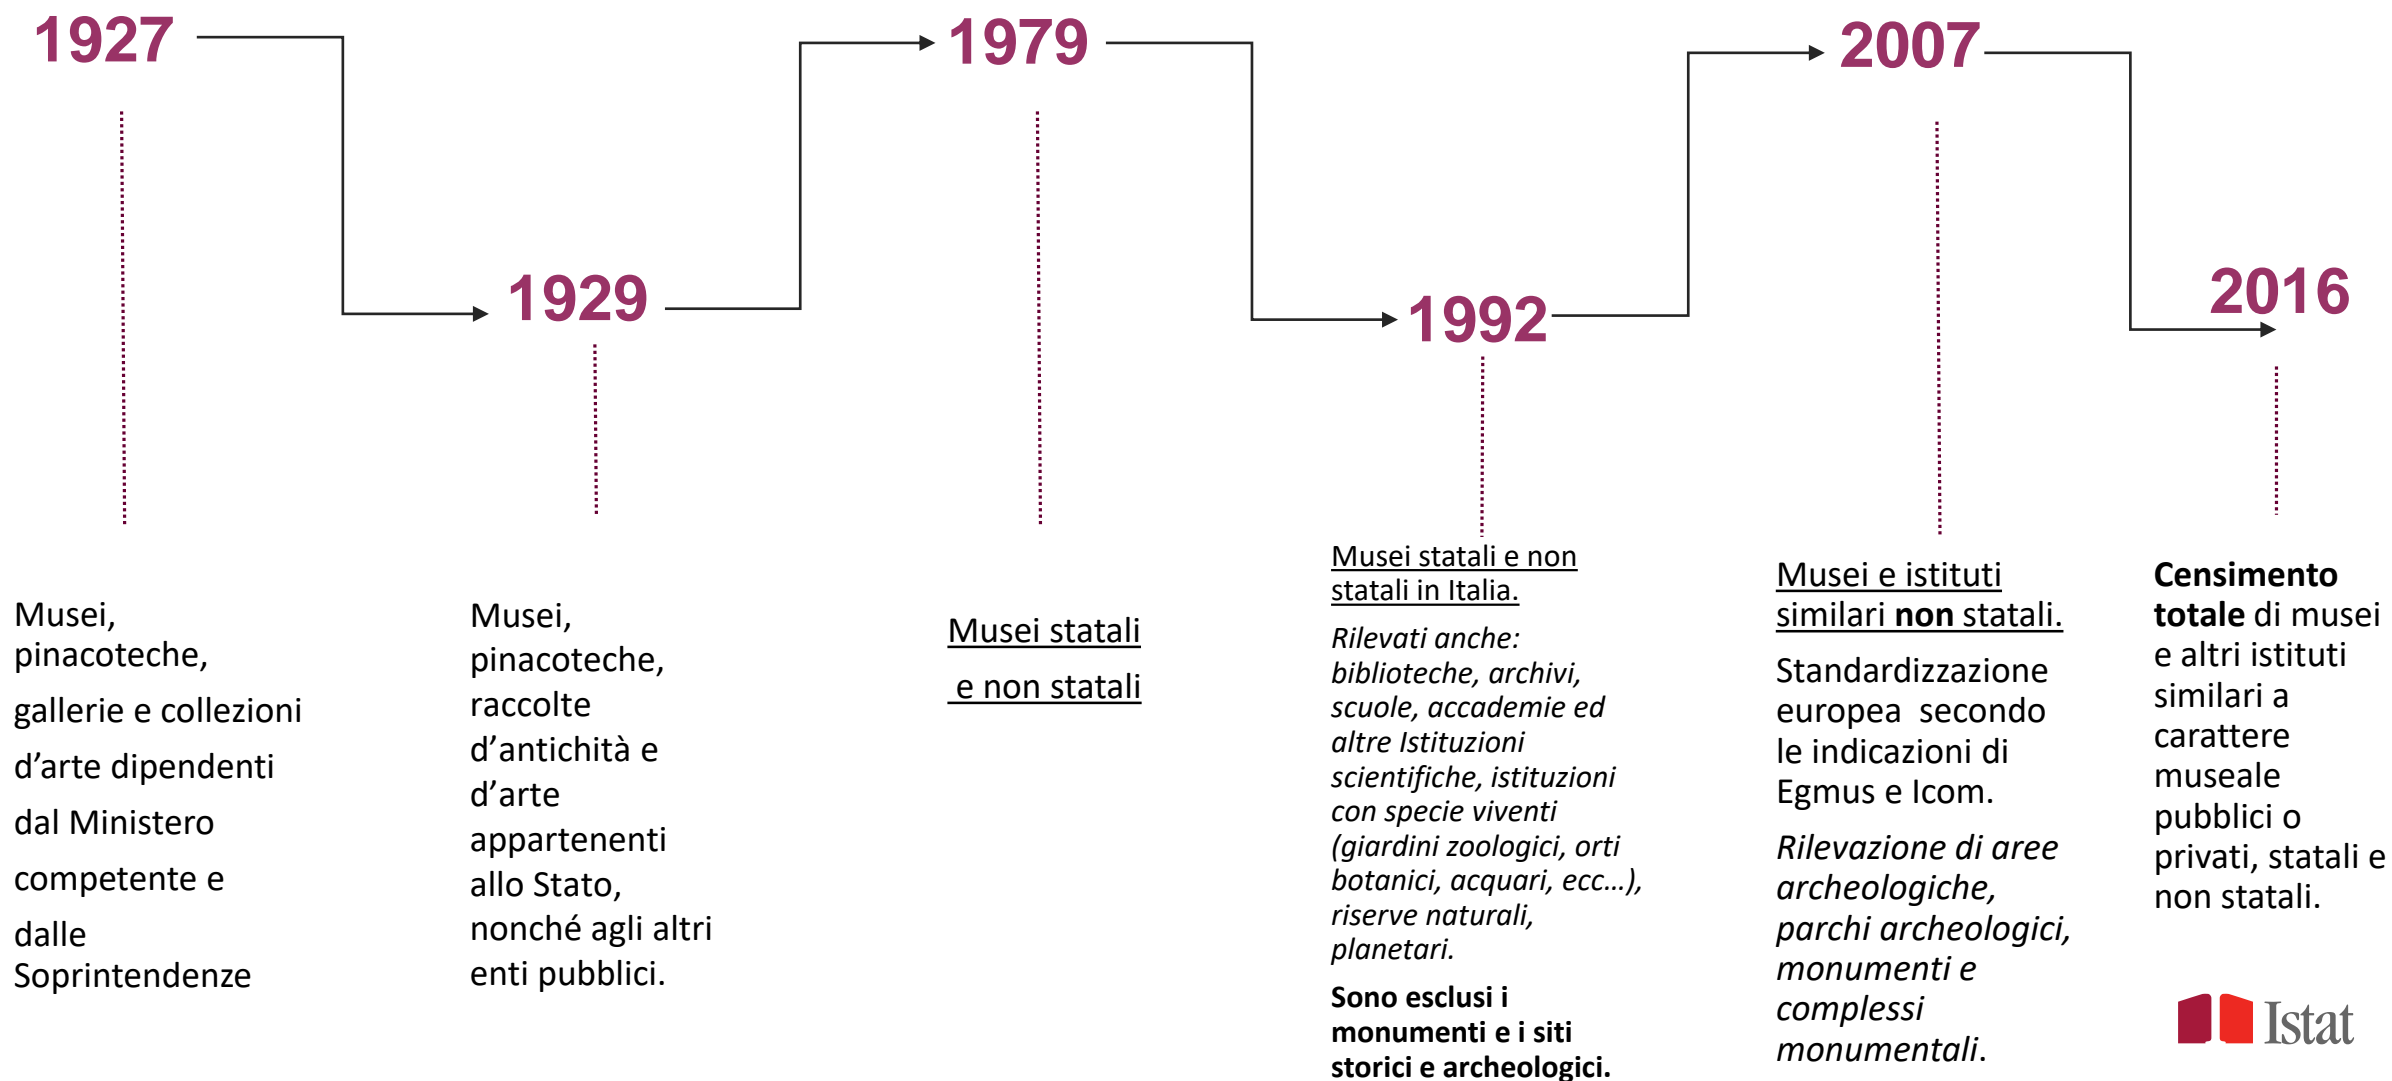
1927

1929

1979

1992

2007

2016

Musei, pinacoteche, gallerie e collezioni d'arte dipendenti dal Ministero competente e dalle Soprintendenze

Musei, pinacoteche, raccolte d'antichità e d'arte appartenenti allo Stato, nonché agli altri enti pubblici.

Musei statali e non statali

Musei statali e non statali in Italia.

*Rilevati anche: biblioteche, archivi, scuole, accademie ed altre Istituzioni scientifiche, istituzioni con specie viventi (giardini zoologici, orti botanici, acquari, ecc…), riserve naturali, planetari.*

**Sono esclusi i monumenti e i siti storici e archeologici.**

Musei e istituti similari **non** statali.

Standardizzazione europea secondo le indicazioni di Egmus e Icom.

*Rilevazione di aree archeologiche, parchi archeologici, monumenti e complessi monumentali.*

**Censimento totale** di musei e altri istituti similari a carattere museale pubblici o privati, statali e non statali.

Istat